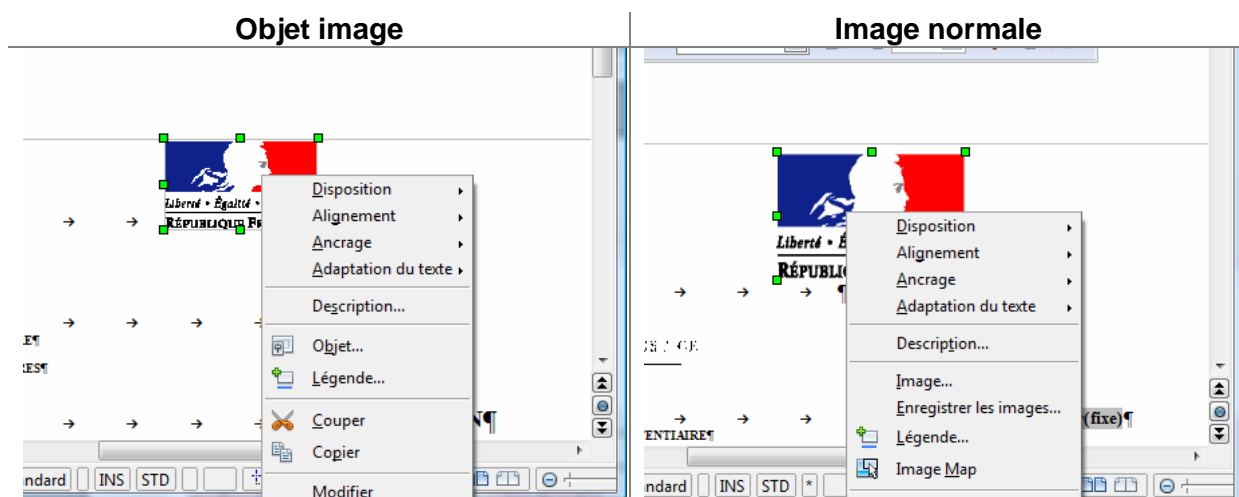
| Objet image | Image normale |
|---|---|
| Liberté • Égalité • | Liberté • É |
| RÉPUBLIQUE FR | RÉPUBLIC |
| Disposition | Disposition |
| Alignement | Alignement |
| Ancrage | Ancrage |
| Adaptation du texte | Adaptation du texte |
| Description... | Description... |
| Objet... | Image... |
| Légende... | Enregistrer les images... |
| Couper | Légende... |
| Copier | Image Map |
| Modifier | |
| E¶ | (fixe)¶ |
| RES¶ | ENTIAIRE¶ |
| N¶ | |
| ndard INS STD | ndard INS STD * |